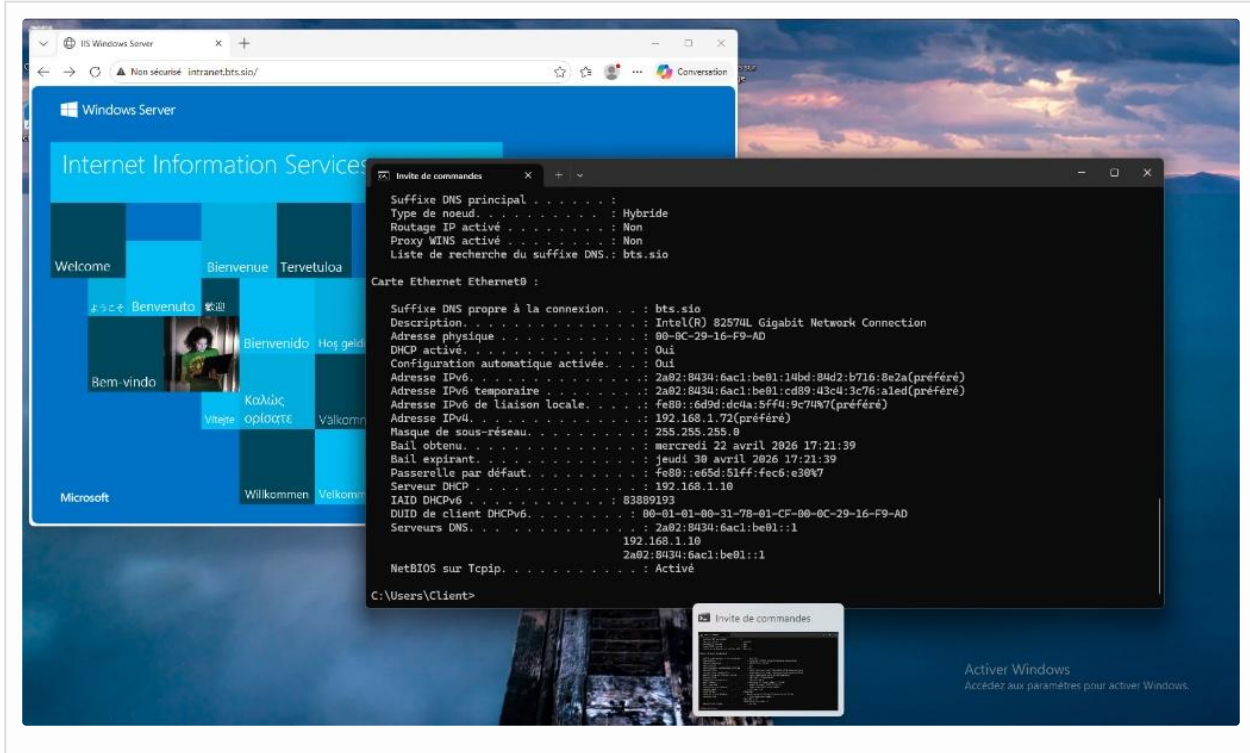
IIS Windows Server
Non sécurisé intranet.bts.sio/
Conversation

Windows Server

Internet Information Services

Welcome
Bienvenue Tervetuloa
ようこそ Benvenuto 歡迎
Bienvenido Hoş geld
Bem-vindo
Καλώς ορίσατε
Vítejte
Välkomm
Willkommen Velkomm
Microsoft

Invite de commandes

Suffixe DNS principal . . . . . . :
Type de noeud. . . . . . . . . . : Hybride
Routage IP activé . . . . . . . . : Non
Proxy WINS activé . . . . . . . . : Non
Liste de recherche du suffixe DNS.: bts.sio

Carte Ethernet Ethernet0 :

Suffixe DNS propre à la connexion. . . : bts.sio
Description. . . . . . . . . . . . . . : Intel(R) 82574L Gigabit Network Connection
Adresse physique . . . . . . . . . . . : 00-0C-29-16-F9-AD
DHCP activé. . . . . . . . . . . . . . : Oui
Configuration automatique activée. . . : Oui
Adresse IPv6. . . . . . . . . . . . . .: 2a02:8434:6ac1:be01:14bd:84d2:b716:8e2a(préféré)
Adresse IPv6 temporaire . . . . . . . .: 2a02:8434:6ac1:be01:cd89:43c4:3c76:a1ed(préféré)
Adresse IPv6 de liaison locale. . . . .: fe80::6d9d:dc4a:5ff4:9c74%7(préféré)
Adresse IPv4. . . . . . . . . . . . . .: 192.168.1.72(préféré)
Masque de sous-réseau. . . . . . . . . : 255.255.255.0
Bail obtenu. . . . . . . . . . . . . . : mercredi 22 avril 2026 17:21:39
Bail expirant. . . . . . . . . . . . . : jeudi 30 avril 2026 17:21:39
Passerelle par défaut. . . . . . . . . : fe80::e65d:51ff:fec6:e30%7
Serveur DHCP . . . . . . . . . . . . . : 192.168.1.10
IAID DHCPv6 . . . . . . . . . . . : 83889193
DUID de client DHCPv6. . . . . . . . : 00-01-00-01-31-78-01-CF-00-0C-29-16-F9-AD
Serveurs DNS. . . . . . . . . . . . . : 2a02:8434:6ac1:be01::1
192.168.1.10
2a02:8434:6ac1:be01::1
NetBIOS sur Tcpip. . . . . . . . . . . : Activé

C:\Users\Client>

Invite de commandes

Activer Windows
Accédez aux paramètres pour activer Windows.